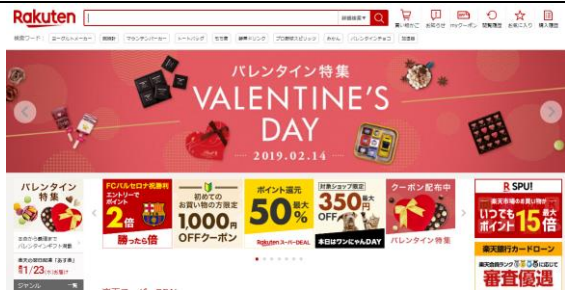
Rakuten

詳細検索

買い物かご お知らせ myクーポン 閲覧履歴 お気に入り 購入履歴

検索ワード: ヨーグルトメーカー 財布 マウンテンパーカー トートバッグ 毛布 腕時計 プロ野球スピリッツ みかん バレンタインチョコ 加湿器

バレンタイン特集

VALENTINE'S DAY

2019.02.14

バレンタイン特集

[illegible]

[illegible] 1/23

ジャンル

FCバルセロナ応援日 エントリーで ポイント 2倍 勝ったら倍

初めての お買い物の方限定 1,000円 OFFクーポン

ポイント還元 50% 最大

Rakuten スーパーDEAL

対象ショップ限定 350円 最大 OFF

本日はワンにゃんDAY

クーポン配布中

バレンタイン特集

R SPU!

いつでも ポイント 15倍 最大

楽天銀行カードローン

審査優遇

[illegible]